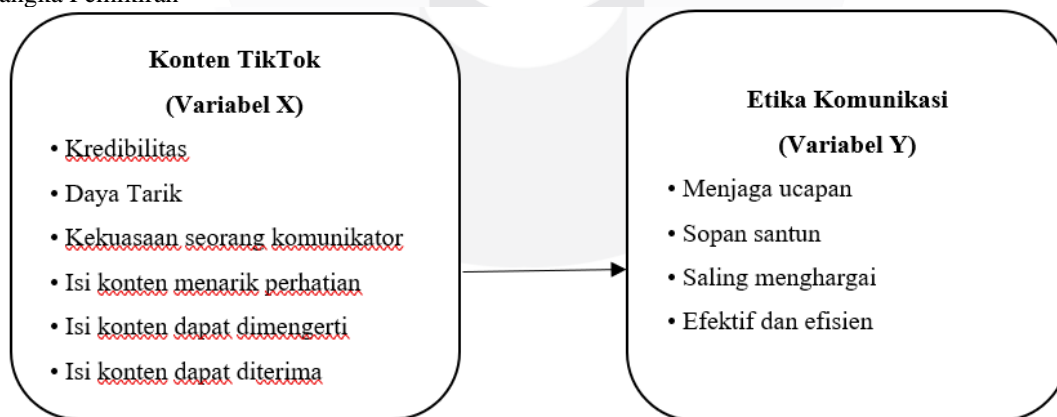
angka Pemikiran

**Konten TikTok**

**(Variabel X)**

• Kredibilitas
• Daya Tarik
• Kekuasaan seorang komunikator
• Isi konten menarik perhatian
• Isi konten dapat dimengerti
• Isi konten dapat diterima

**Etika Komunikasi**

**(Variabel Y)**

• Menjaga ucapan
• Sopan santun
• Saling menghargai
• Efektif dan efisien